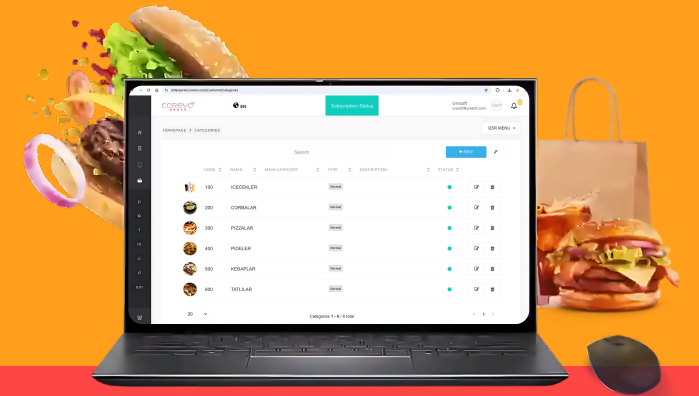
CORRVO

EN

Subscription Status

Unisoft
unisoft@unisoft.com

HOMEPAGE > CATEGORIES

QOR MENU

Search

+ NEW

| CODE | NAME | MAIN CATEGORY | TYPE | DESCRIPTION | STATUS |
|---|---|---|---|---|---|
| 100 | ICECEKLER | | Normal | | |
| 200 | CORBALAR | | Normal | | |
| 300 | PIZZALAR | | Normal | | |
| 400 | PIDELER | | Normal | | |
| 500 | KEBAPLAR | | Normal | | |
| 600 | TATLILAR | | Normal | | |

20

Categories 1 - 6 / 6 total

1